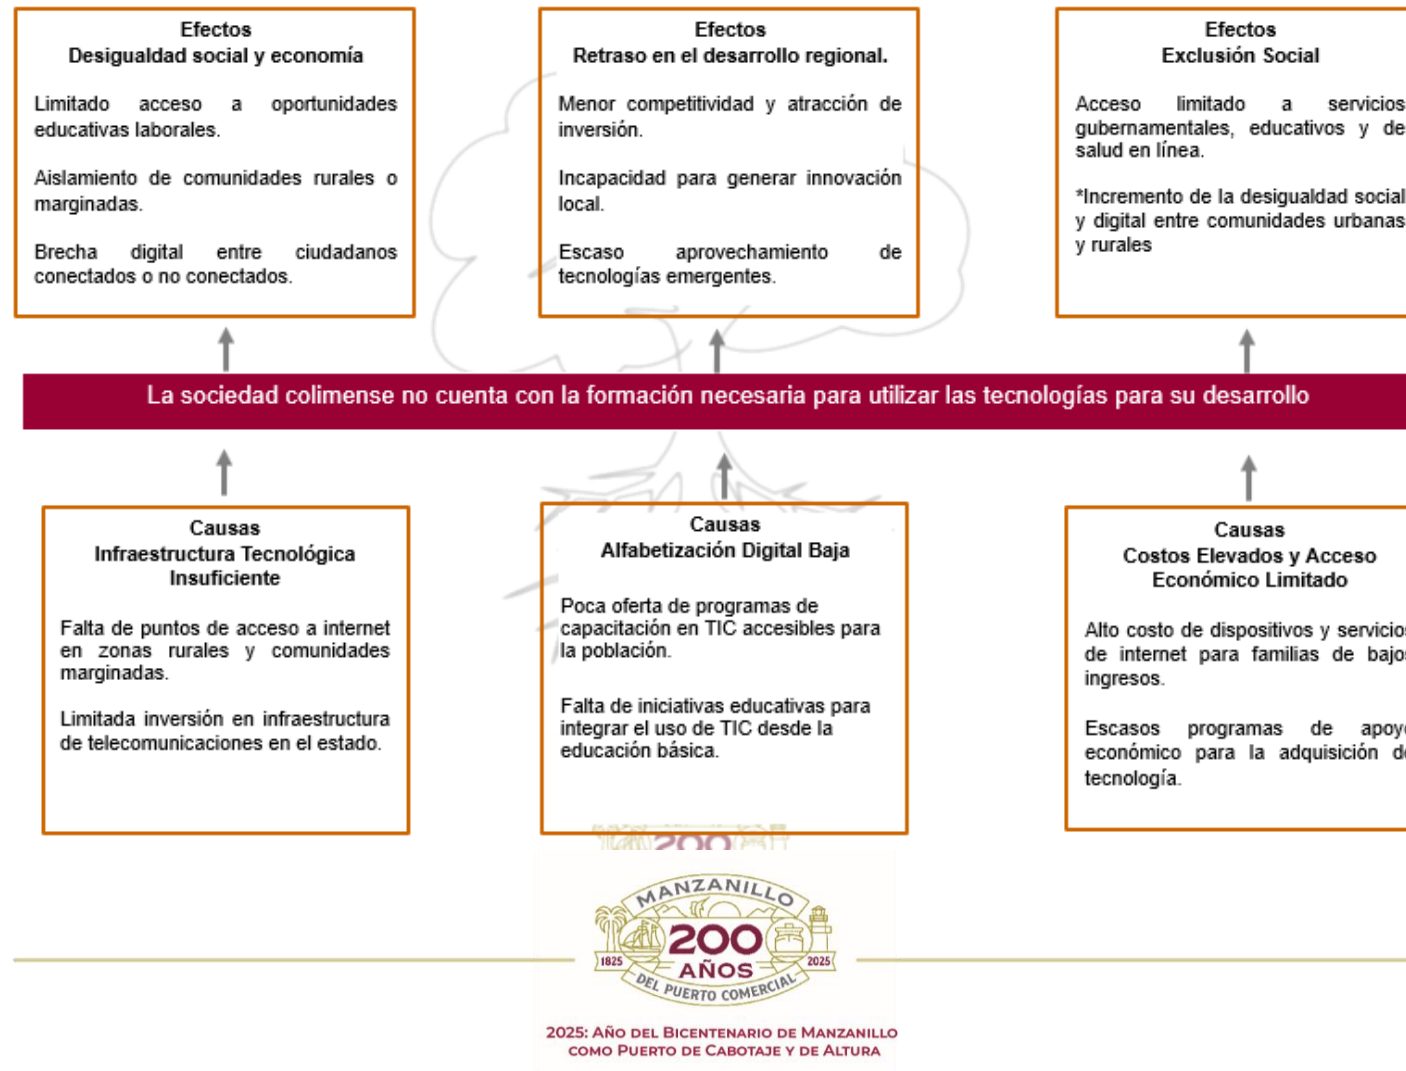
Efectos
Desigualdad social y economía

Limitado acceso a oportunidades educativas laborales.

Aislamiento de comunidades rurales o marginadas.

Brecha digital entre ciudadanos conectados o no conectados.

Efectos
Retraso en el desarrollo regional.

Menor competitividad y atracción de inversión.

Incapacidad para generar innovación local.

Escaso aprovechamiento de tecnologías emergentes.

Efectos
Exclusión Social

Acceso limitado a servicios gubernamentales, educativos y de salud en línea.

*Incremento de la desigualdad social y digital entre comunidades urbanas y rurales

La sociedad colimense no cuenta con la formación necesaria para utilizar las tecnologías para su desarrollo

Causas
Infraestructura Tecnológica Insuficiente

Falta de puntos de acceso a internet en zonas rurales y comunidades marginadas.

Limitada inversión en infraestructura de telecomunicaciones en el estado.

Causas
Alfabetización Digital Baja

Poca oferta de programas de capacitación en TIC accesibles para la población.

Falta de iniciativas educativas para integrar el uso de TIC desde la educación básica.

Causas
Costos Elevados y Acceso Económico Limitado

Alto costo de dispositivos y servicio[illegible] de internet para familias de bajo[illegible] ingresos.

Escasos programas de apoy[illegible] económico para la adquisición d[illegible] tecnología.

MANZANILLO
1825 200 2025
AÑOS
DEL PUERTO COMERCIAL

2025: Año del Bicentenario de Manzanillo como Puerto de Cabotaje y de Altura